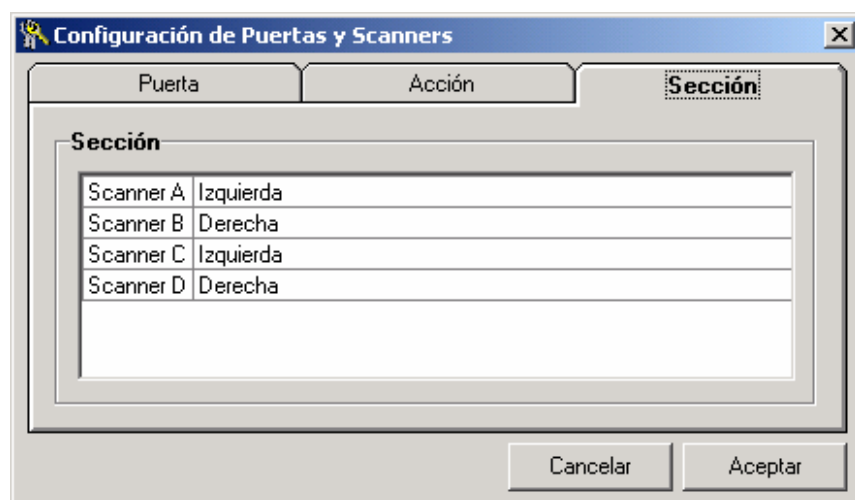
Configuración de Puertas y Scanners

Puerta | Acción | Sección

Sección

| Scanner A | Izquierda |
|---|---|
| Scanner B | Derecha |
| Scanner C | Izquierda |
| Scanner D | Derecha |

Cancelar Aceptar